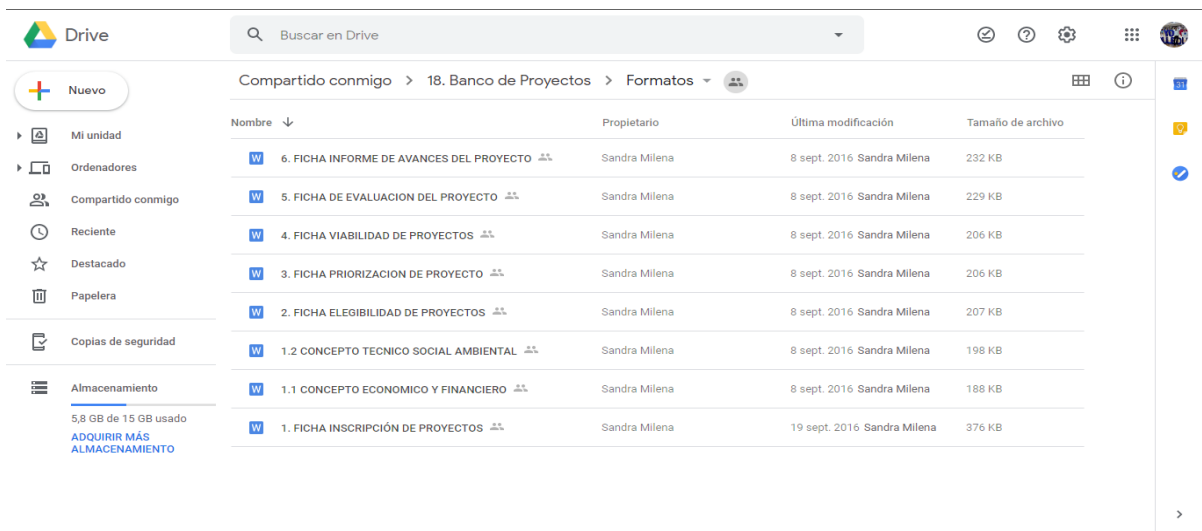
Drive

Buscar en Drive

Nuevo

Mi unidad
Ordenadores
Compartido conmigo
Reciente
Destacado
Papelera

Copias de seguridad

Almacenamiento
5,8 GB de 15 GB usado
ADQUIRIR MÁS ALMACENAMIENTO

Compartido conmigo > 18. Banco de Proyectos > Formatos

| Nombre ↓ | Propietario | Última modificación | Tamaño de archivo |
|---|---|---|---|
| 6. FICHA INFORME DE AVANCES DEL PROYECTO | Sandra Milena | 8 sept. 2016 Sandra Milena | 232 KB |
| 5. FICHA DE EVALUACION DEL PROYECTO | Sandra Milena | 8 sept. 2016 Sandra Milena | 229 KB |
| 4. FICHA VIABILIDAD DE PROYECTOS | Sandra Milena | 8 sept. 2016 Sandra Milena | 206 KB |
| 3. FICHA PRIORIZACION DE PROYECTO | Sandra Milena | 8 sept. 2016 Sandra Milena | 206 KB |
| 2. FICHA ELEGIBILIDAD DE PROYECTOS | Sandra Milena | 8 sept. 2016 Sandra Milena | 207 KB |
| 1.2 CONCEPTO TECNICO SOCIAL AMBIENTAL | Sandra Milena | 8 sept. 2016 Sandra Milena | 198 KB |
| 1.1 CONCEPTO ECONOMICO Y FINANCIERO | Sandra Milena | 8 sept. 2016 Sandra Milena | 188 KB |
| 1. FICHA INSCRIPCIÓN DE PROYECTOS | Sandra Milena | 19 sept. 2016 Sandra Milena | 376 KB |